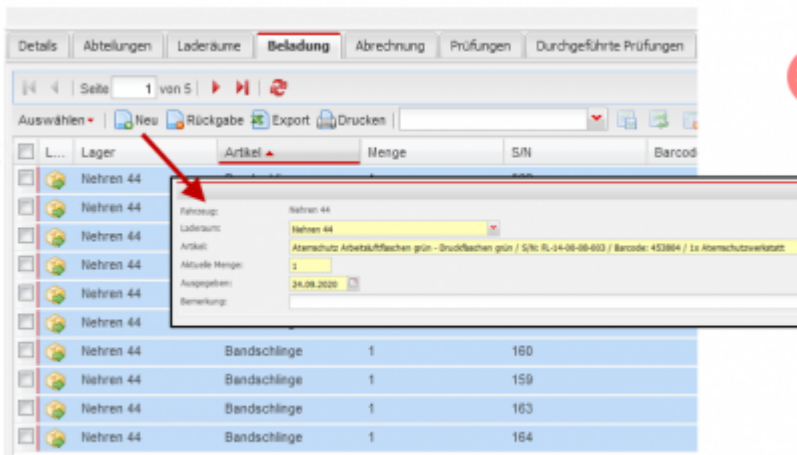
Details | Abteilungen | Laderäume | Beladung | Abrechnung | Prüfungen | Durchgeführte Prüfungen

Seite 1 von 5

Auswählen | Neu | Rückgabe | Export | Drucken

| L... | Lager | Artikel | Menge | S/N | Barcode |
|---|---|---|---|---|---|
| | Nehren 44 | | | | |
| | Nehren 44 | | | | |
| | Nehren 44 | | | | |
| | Nehren 44 | | | | |
| | Nehren 44 | | | | |
| | Nehren 44 | | | | |
| | Nehren 44 | Bandschlinge | 1 | 160 | |
| | Nehren 44 | Bandschlinge | 1 | 159 | |
| | Nehren 44 | Bandschlinge | 1 | 163 | |
| | Nehren 44 | Bandschlinge | 1 | 164 | |

Fahrzeug: Nehren 44
Laderaum: Nehren 44
Artikel: Atemschutz Arbeitsluftflaschen grün - Druckflaschen grün / S/N: FL-14-08-08-003 / Barcode: 453804 / 1x Atemschutzwerkstatt
Aktuelle Menge: 1
Ausgegeben: 24.08.2020
Bemerkung: